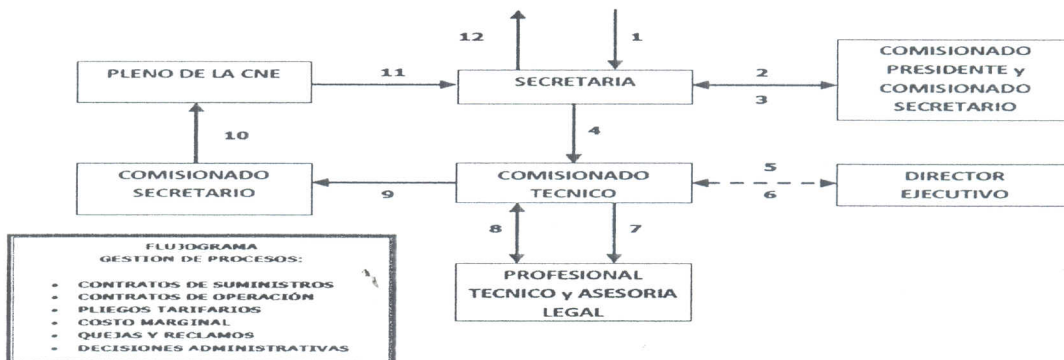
12

1

PLENO DE LA CNE

11

SECRETARIA

2

3

COMISIONADO PRESIDENTE y COMISIONADO SECRETARIO

10

4

COMISIONADO SECRETARIO

9

COMISIONADO TECNICO

5

6

DIRECTOR EJECUTIVO

8

7

FLUJOGRAMA
GESTION DE PROCESOS:

- CONTRATOS DE SUMINISTROS
- CONTRATOS DE OPERACIÓN
- PLIEGOS TARIFARIOS
- COSTO MARGINAL
- QUEJAS Y RECLAMOS
- DECISIONES ADMINISTRATIVAS

PROFESIONAL TECNICO y ASESORIA LEGAL